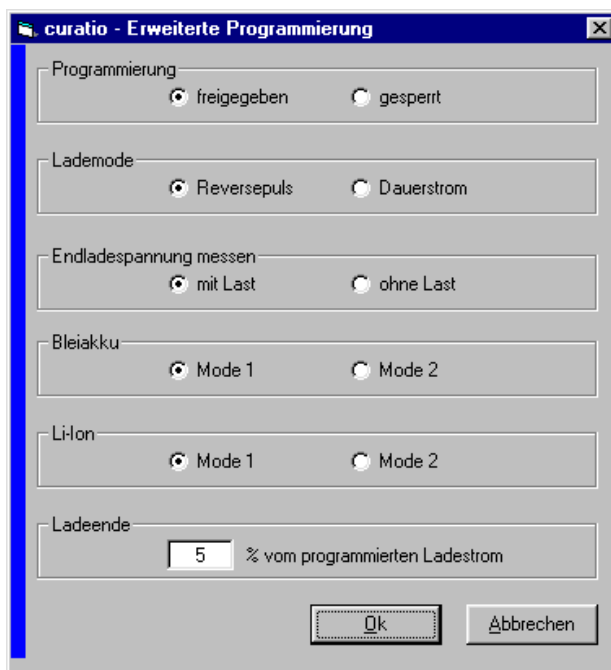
curatio - Erweiterte Programmierung

Programmierung
freigegeben
gesperrt

Lademode
Reversepuls
Dauerstrom

Endladespannung messen
mit Last
ohne Last

Bleiakku
Mode 1
Mode 2

Li-Ion
Mode 1
Mode 2

Ladeende
5 % vom programmierten Ladestrom

Ok
Abbrechen